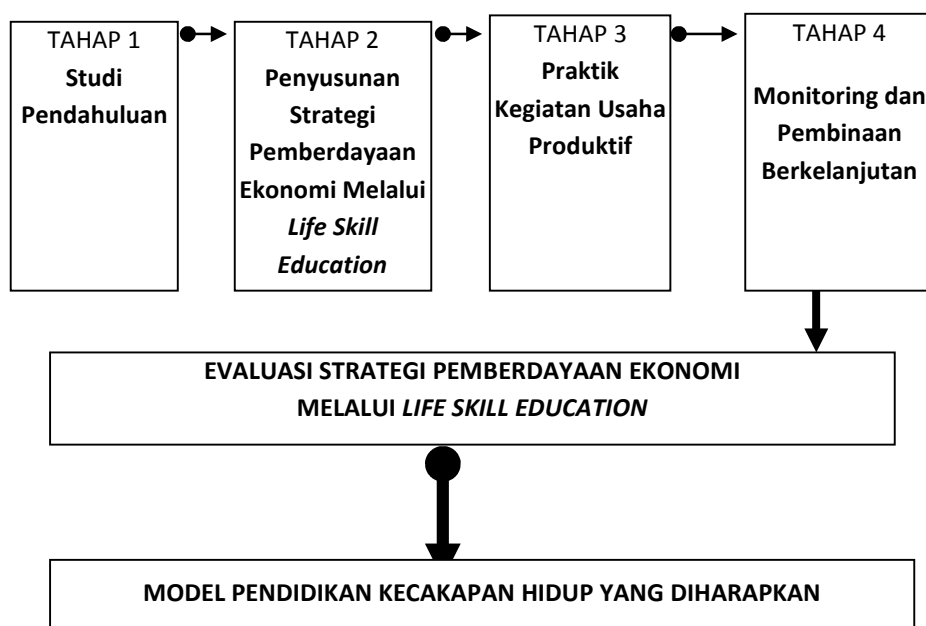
TAHAP 1
Studi Pendahuluan

TAHAP 2
Penyusunan Strategi Pemberdayaan Ekonomi Melalui *Life Skill Education*

TAHAP 3
Praktik Kegiatan Usaha Produktif

TAHAP 4
Monitoring dan Pembinaan Berkelanjutan

EVALUASI STRATEGI PEMBERDAYAAN EKONOMI MELALUI *LIFE SKILL EDUCATION*

MODEL PENDIDIKAN KECAKAPAN HIDUP YANG DIHARAPKAN